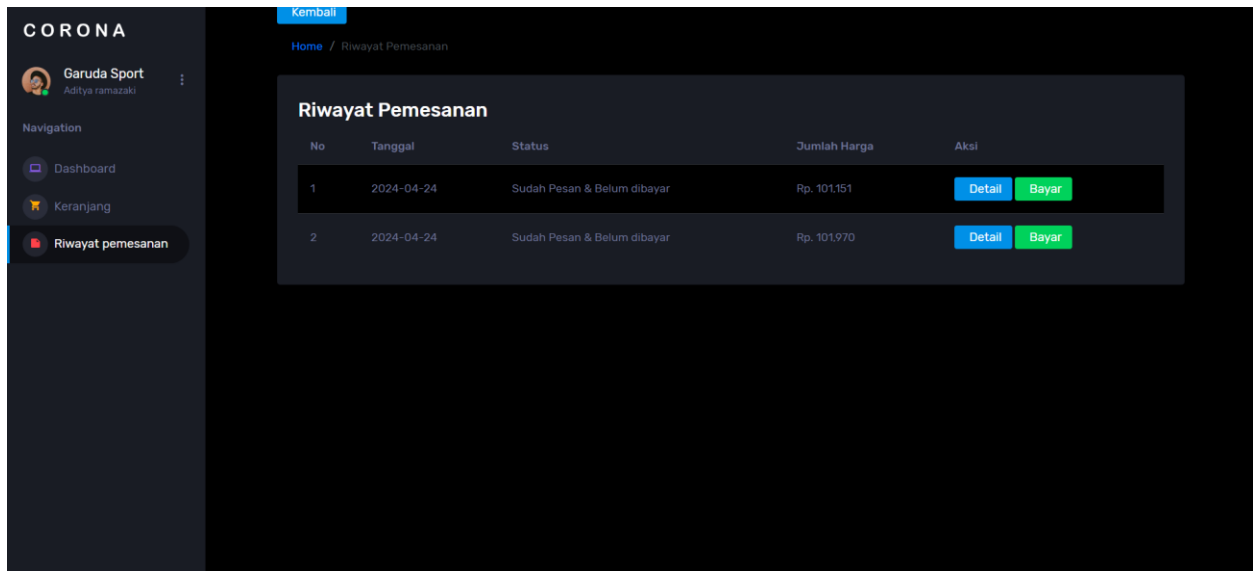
CORONA

Garuda Sport
Aditya ramazaki

Navigation

Dashboard

Keranjang

Riwayat pemesanan

Kembali

Home / Riwayat Pemesanan

Riwayat Pemesanan

| No | Tanggal | Status | Jumlah Harga | Aksi |
|---|---|---|---|---|
| 1 | 2024-04-24 | Sudah Pesan & Belum dibayar | Rp. 101,151 | Detail Bayar |
| 2 | 2024-04-24 | Sudah Pesan & Belum dibayar | Rp. 101,970 | Detail Bayar |